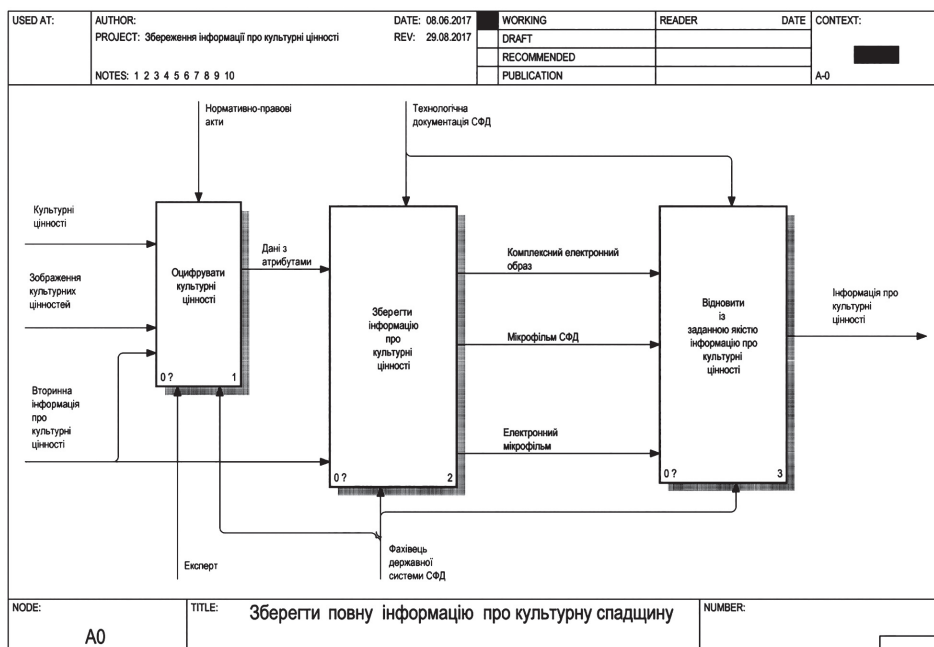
| USED AT: | AUTHOR: PROJECT: Збереження інформації про культурні цінності NOTES: 1 2 3 4 5 6 7 8 9 10 | DATE: 08.06.2017 REV: 29.08.2017 | | WORKING | READER | DATE | CONTEXT: |
|---|---|---|---|---|---|---|---|
| | | | | DRAFT | | | |
| | | | | RECOMMENDED | | | |
| | | | | PUBLICATION | | | A-0 |

Нормативно-правові акти

Технологічна документація СФД

Культурні цінності

Зображення культурних цінностей

Вторинна інформація про культурні цінності

Оцифрувати культурні цінності

0 ? 1

Дані з атрибутами

Зберегти інформацію про культурні цінності

0 ? 2

Комплексний електронний образ

Мікрофільм СФД

Електронний мікрофільм

Відновити із заданною якістю інформацію про культурні цінності

0 ? 3

Інформація про культурні цінності

Експерт

Фахівець державної системи СФД

NODE: A0

TITLE: Зберегти повну інформацію про культурну спадщину

NUMBER: